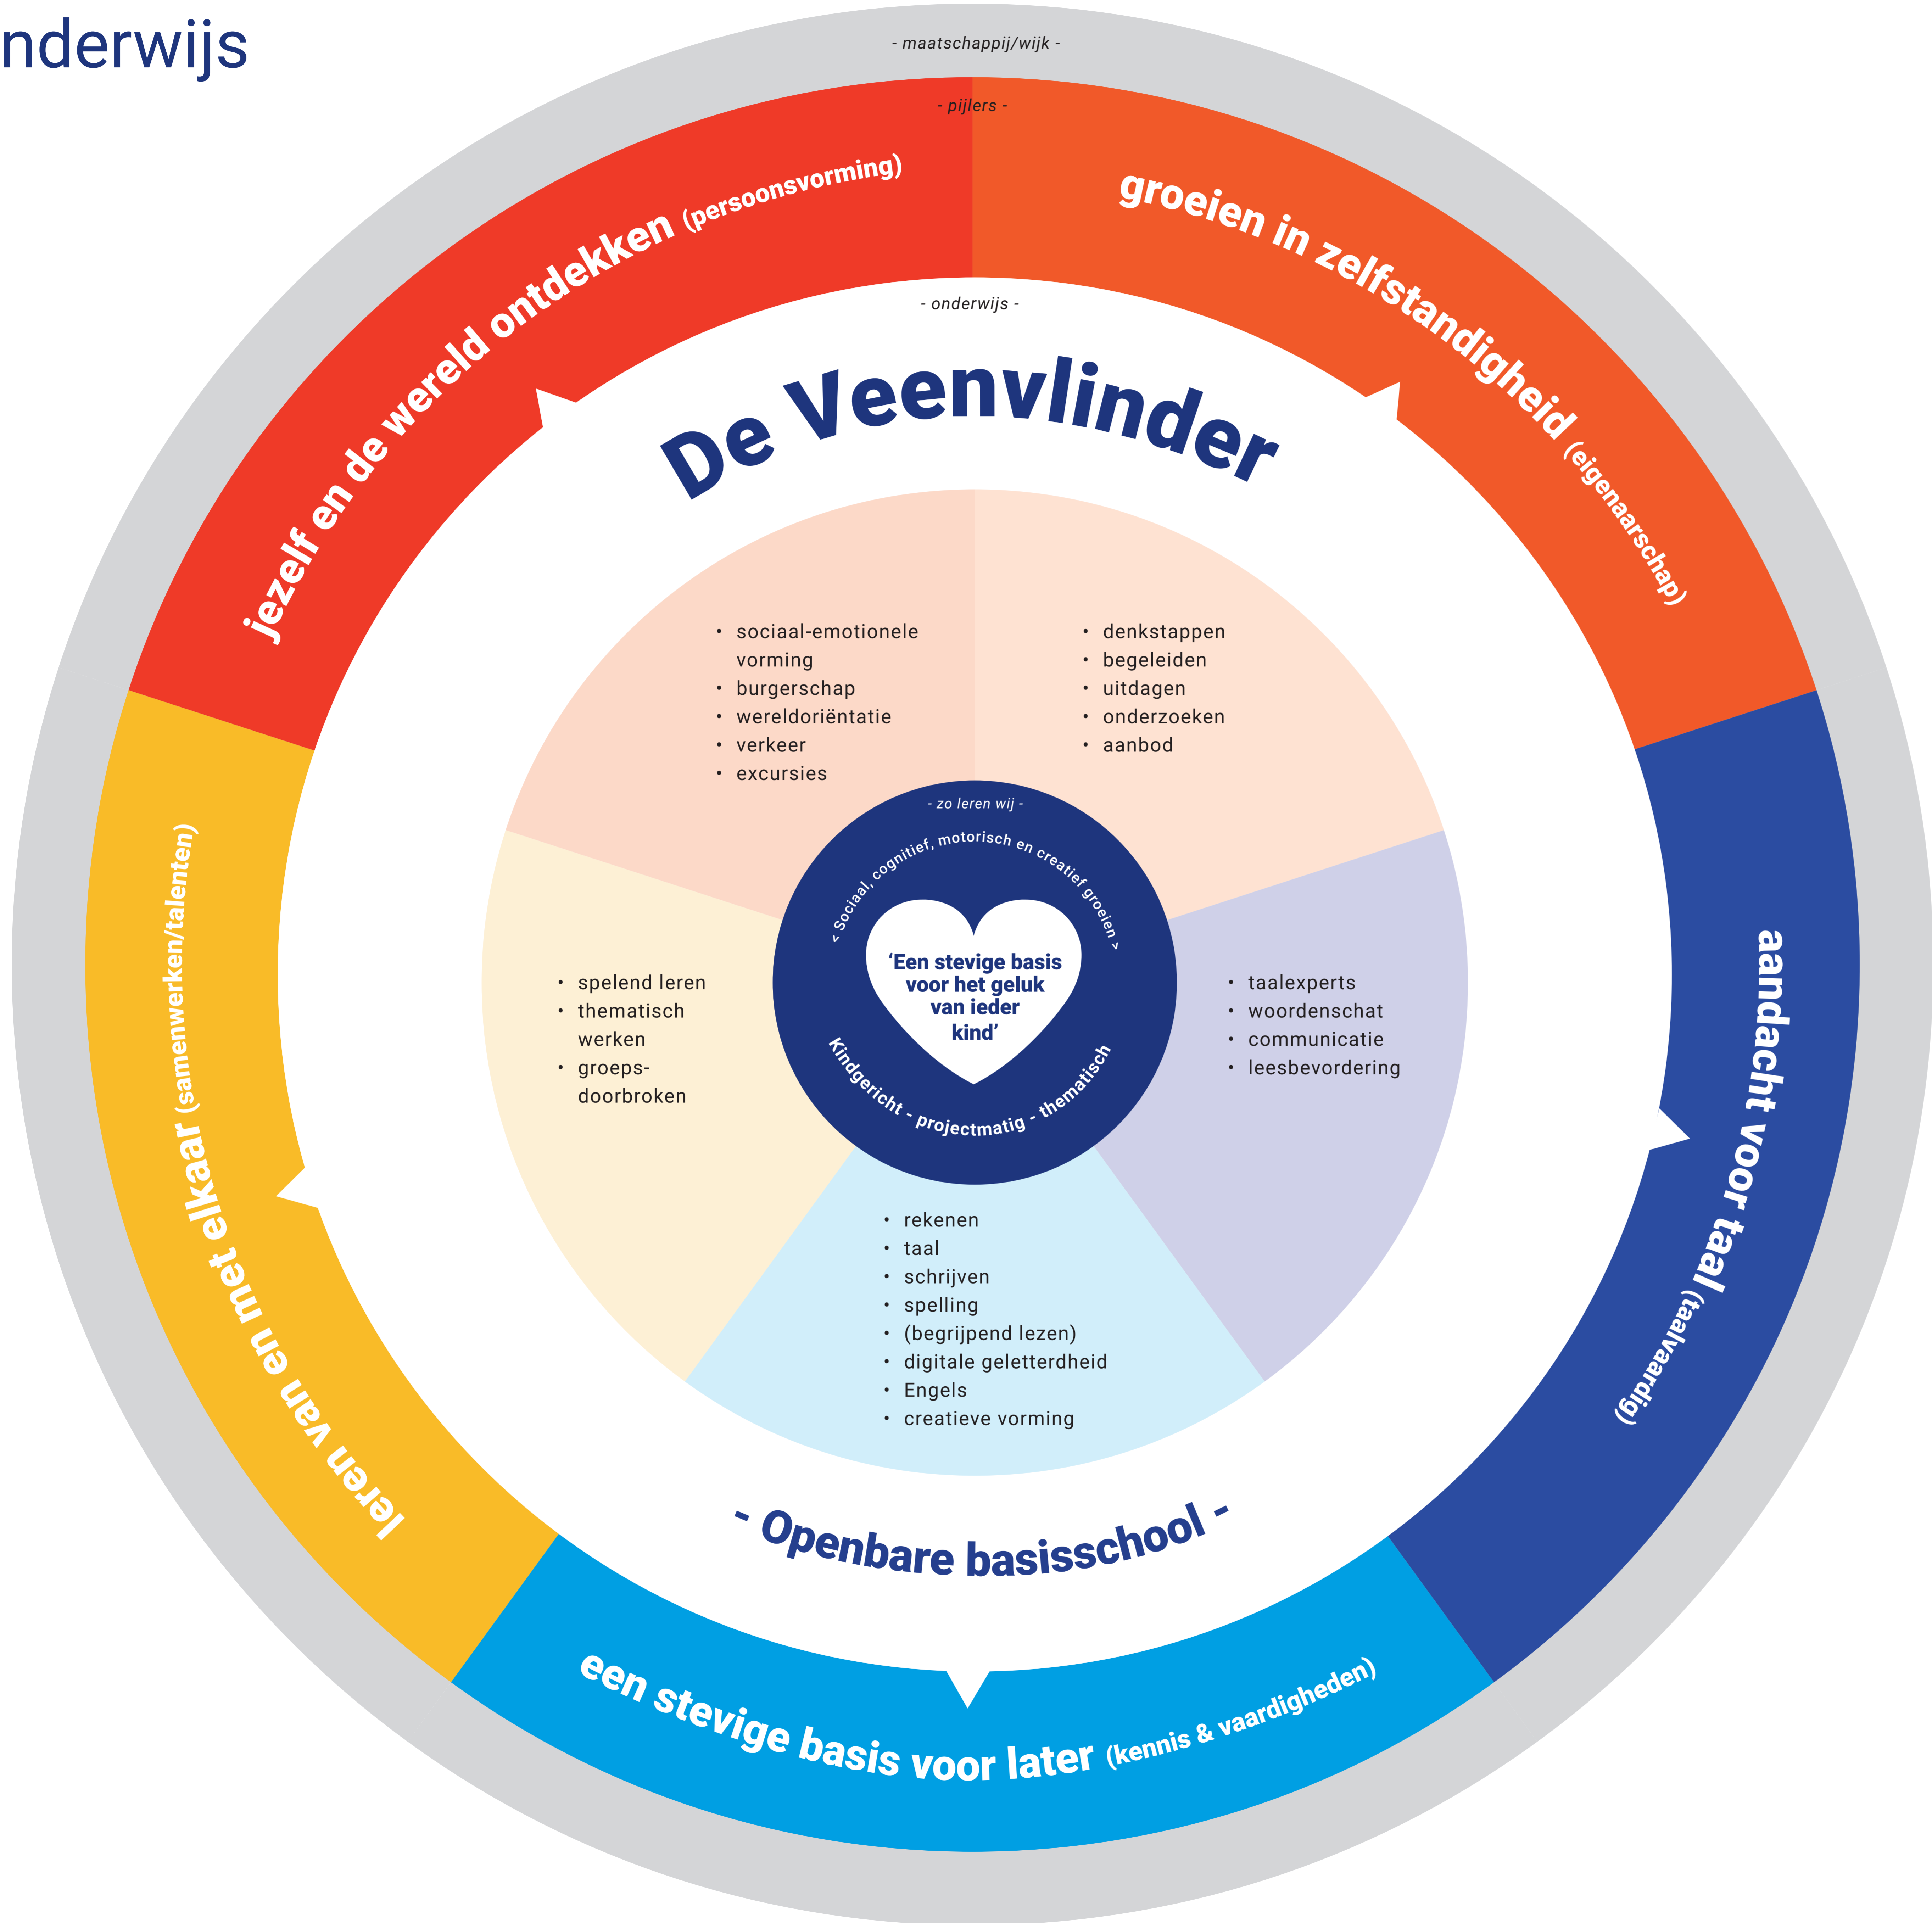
nderwijs

- maatschappij/wijk -

- pijlers -

jezelf en de wereld ontdekken (persoonsvorming)

groeien in zelfstandigheid (eigenaarschap)

aandacht voor taal (taalvaardig)

een stevige basis voor later (kennis & vaardigheden)

leren van en met elkaar (samenwerken/talenten)

- onderwijs -

De Veenvlinder

- sociaal-emotionele vorming
- burgerschap
- wereldoriëntatie
- verkeer
- excursies

- denkstappen
- begeleiden
- uitdagen
- onderzoeken
- aanbod

- taalexperts
- woordenschat
- communicatie
- leesbevordering

- rekenen
- taal
- schrijven
- spelling
- (begrijpend lezen)
- digitale geletterdheid
- Engels
- creatieve vorming

- spelend leren
- thematisch werken
- groeps-doorbroken

- zo leren wij -

< Sociaal, cognitief, motorisch en creatief groeien >

'Een stevige basis voor het geluk van ieder kind'

Kindgericht - projectmatig - thematisch

- Openbare basisschool -